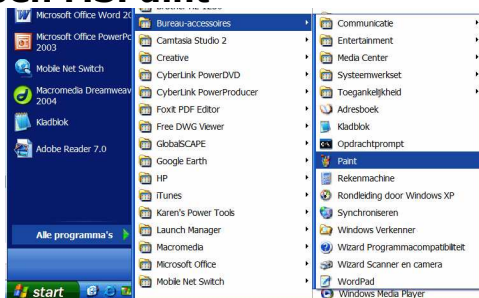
Microsoft Office Word 20
Microsoft Office PowerPc 2003
Mobile Net Switch
Macromedia Dreamweav 2004
Kladblok
Adobe Reader 7.0
Alle programma's
start

Bureau-accessoires
Camtasia Studio 2
Creative
CyberLink PowerDVD
CyberLink PowerProducer
Foxit PDF Editor
Free DWG Viewer
GlobalSCAPE
Google Earth
HP
iTunes
Karen's Power Tools
Launch Manager
Macromedia
Microsoft Office
Mobile Net Switch

Communicatie
Entertainment
Media Center
Systeemwerkset
Toegankelijkheid
Adresboek
Kladblok
Opdrachtprompt
Paint
Rekenmachine
Rondleiding door Windows XP
Synchroniseren
Windows Verkenner
Wizard Programmacompatibiliteit
Wizard Scanner en camera
WordPad
Windows Media Player